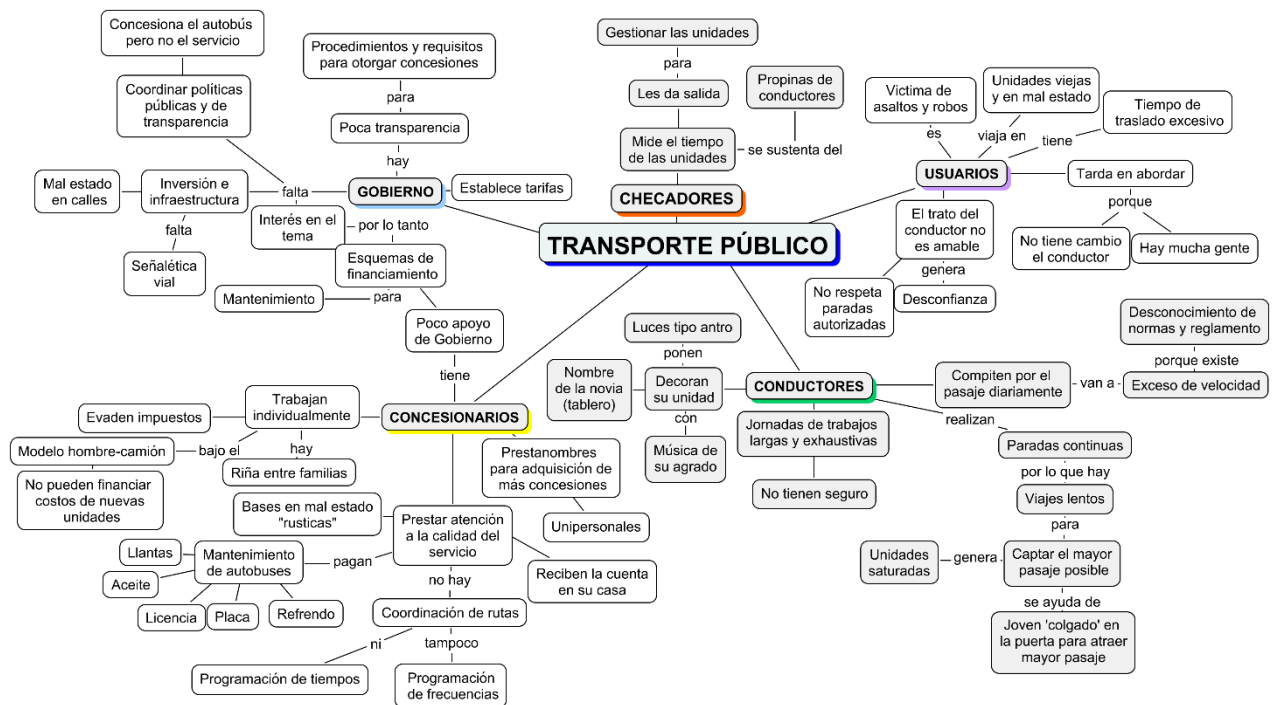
TRANSPORTE PÚBLICO

GOBIERNO
Concesiona el autobús pero no el servicio
Coordinar políticas públicas y de transparencia
falta
Inversión e infraestructrura
Mal estado en calles
falta
Señalética vial
Procedimientos y requisitos para otorgar concesiones
para
Poca transparencia
hay
Establece tarifas
Interés en el tema
por lo tanto
Esquemas de financiamiento
para
Mantenimiento
Poco apoyo de Gobierno
tiene

CHECADORES
Gestionar las unidades
para
Les da salida
Mide el tiempo de las unidades
se sustenta del
Propinas de conductores

USUARIOS
Victima de asaltos y robos
es
Unidades viejas y en mal estado
viaja en
Tiempo de traslado excesivo
tiene
Tarda en abordar
porque
No tiene cambio el conductor
Hay mucha gente
El trato del conductor no es amable
genera
Desconfianza
No respeta paradas autorizadas

CONCESIONARIOS
Trabajan individualmente
Evaden impuestos
hay
Riña entre familias
bajo el
Modelo hombre-camión
No pueden financiar costos de nuevas unidades
Prestanombres para adquisición de más concesiones
Unipersonales
Prestar atención a la calidad del servicio
Bases en mal estado "rusticas"
pagan
Mantenimiento de autobuses
Llantas
Aceite
Licencia
Placa
Refrendo
Reciben la cuenta en su casa
no hay
Coordinación de rutas
ni
Programación de tiempos
tampoco
Programación de frecuencias

CONDUCTORES
Luces tipo antro
ponen
Decoran su unidad
Nombre de la novia (tablero)
con
Música de su agrado
Jornadas de trabajos largas y exhaustivas
No tienen seguro
Compiten por el pasaje diariamente
van a
Exceso de velocidad
porque existe
Desconocimiento de normas y reglamento
realizan
Paradas continuas
por lo que hay
Viajes lentos
para
Captar el mayor pasaje posible
genera
Unidades saturadas
se ayuda de
Joven 'colgado' en la puerta para atraer mayor pasaje